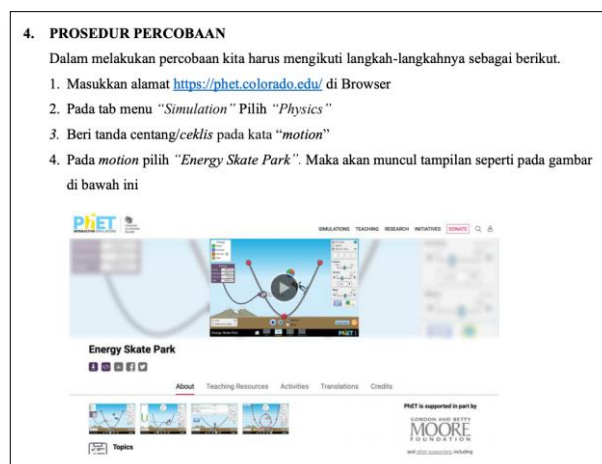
4. PROSEDUR PERCOBAAN

Dalam melakukan percobaan kita harus mengikuti langkah-langkahnya sebagai berikut.

1. Masukkan alamat https://phet.colorado.edu/ di Browser
2. Pada tab menu *"Simulation"* Pilih *"Physics"*
3. Beri tanda centang/*ceklis* pada kata "*motion*"
4. Pada *motion* pilih *"Energy Skate Park"*. Maka akan muncul tampilan seperti pada gambar di bawah ini

PhET INTERACTIVE SIMULATIONS

SIMULATIONS TEACHING RESEARCH INITIATIVES DONATE

PhET

Energy Skate Park

About Teaching Resources Activities Translations Credits

PhET is supported in part by

GORDON AND BETTY MOORE FOUNDATION

and other supporters including

Topics